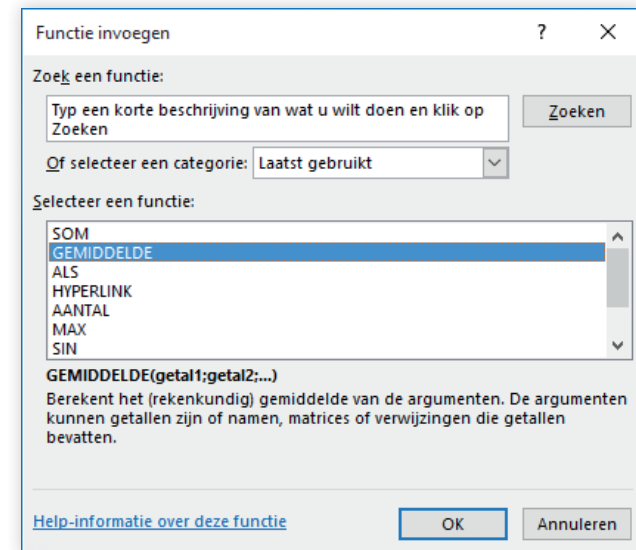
Functie invoegen ? X

Zoek een functie:

Typ een korte beschrijving van wat u wilt doen en klik op Zoeken

Zoeken

Of selecteer een categorie: Laatst gebruikt

Selecteer een functie:

SOM
GEMIDDELDE
ALS
HYPERLINK
AANTAL
MAX
SIN

GEMIDDELDE(getal1;getal2;...)

Berekent het (rekenkundig) gemiddelde van de argumenten. De argumenten kunnen getallen zijn of namen, matrices of verwijzingen die getallen bevatten.

Help-informatie over deze functie

OK

Annuleren